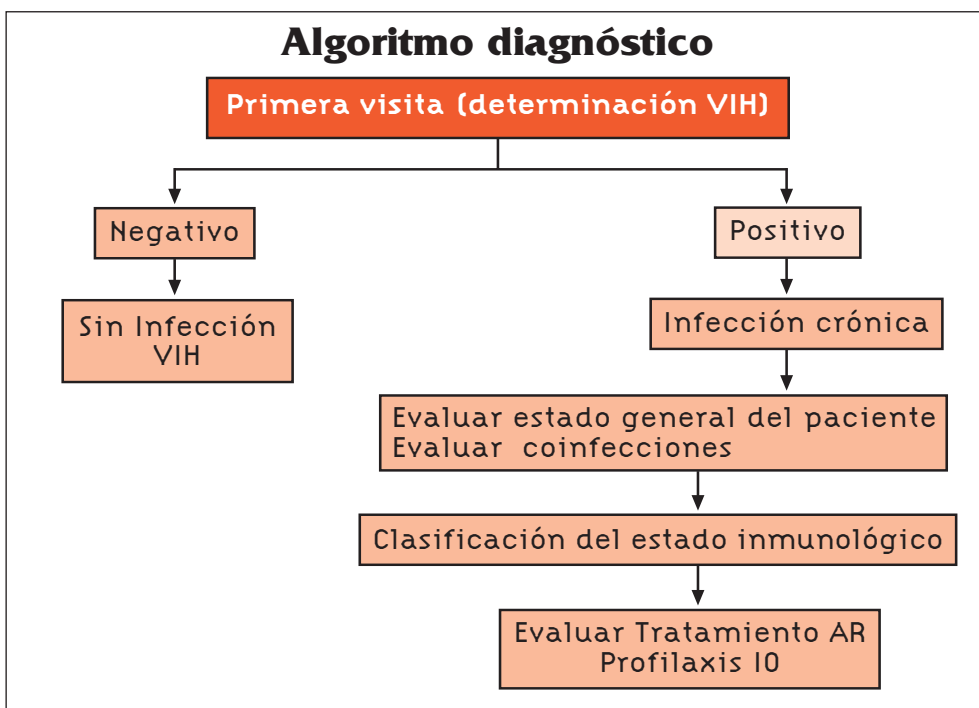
Algoritmo diagnóstico

Primera visita (determinación VIH)

Negativo

Positivo

Sin Infección VIH

Infección crónica

Evaluar estado general del paciente
Evaluar coinfecciones

Clasificación del estado inmunológico

Evaluar Tratamiento AR
Profilaxis IO